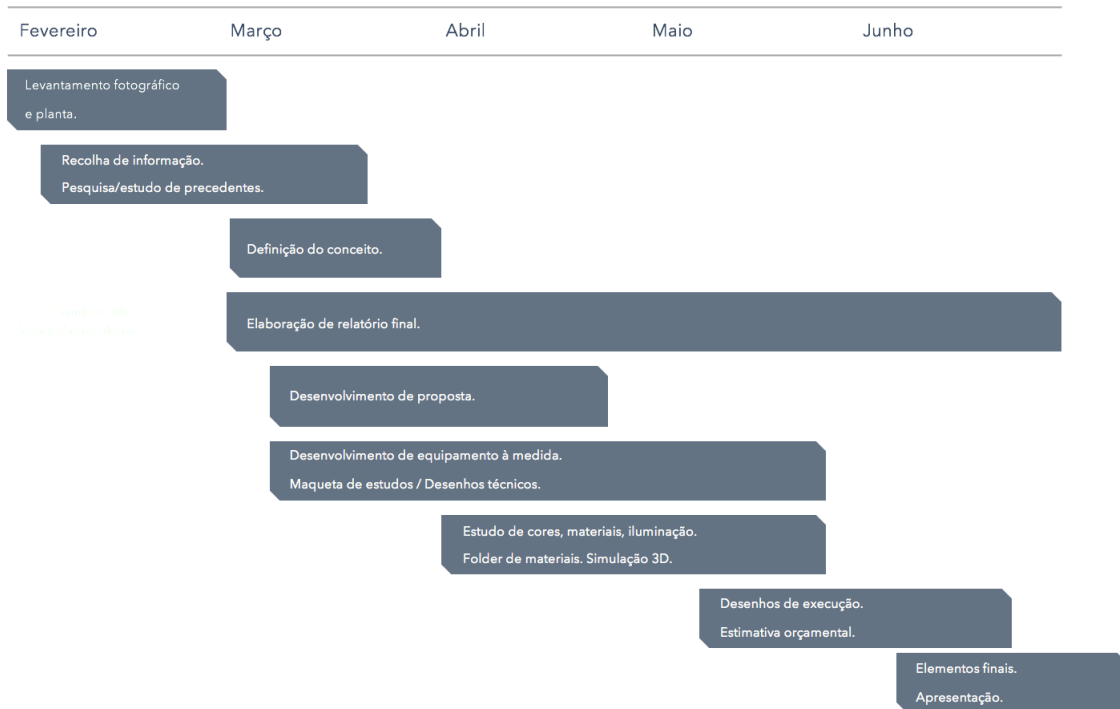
| Fevereiro | Março | Abril | Maio | Junho |
|---|---|---|---|---|

Levantamento fotográfico e planta.

Recolha de informação.
Pesquisa/estudo de precedentes.

Definição do conceito.

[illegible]

Elaboração de relatório final.

Desenvolvimento de proposta.

Desenvolvimento de equipamento à medida.
Maqueta de estudos / Desenhos técnicos.

Estudo de cores, materiais, iluminação.
Folder de materiais. Simulação 3D.

Desenhos de execução.
Estimativa orçamental.

Elementos finais.
Apresentação.